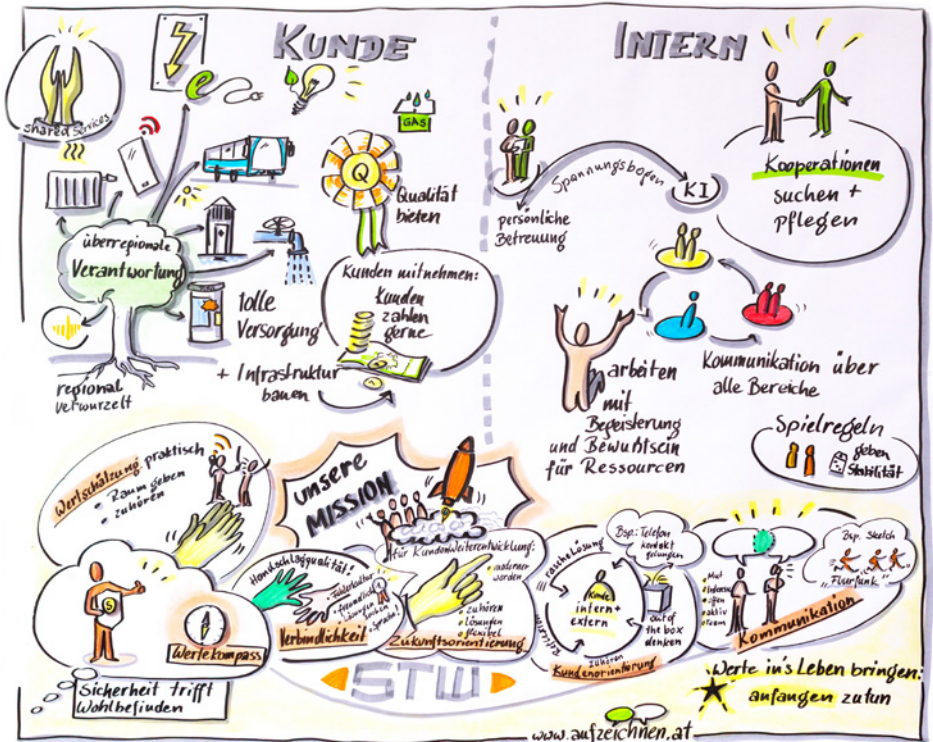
KUNDE

INTERN

shared services

e

GAS

Q

Qualität bieten

überregionale Verantwortung

tolle Versorgung

Kunden mitnehmen: Kunden zahlen gerne

+ Infrastruktur bauen

regional verwurzelt

persönliche Betreuung

Spannungsbogen

KI

Kooperationen suchen + pflegen

arbeiten mit Begeisterung und Bewusstsein für Ressourcen

Kommunikation über alle Bereiche

Spielregeln geben Stabilität

Wertschätzung praktisch
• Raum geben
• zuhören

unsere MISSION

Sicherheit trifft Wohlbefinden

S

Wertekompass

Handschlagqualität!
• Fehlerkultur
• freundlich
• Lösungen denken
• Sprache!

Verbindlichkeit

für KundenWeiterentwicklung:
• anderer werden
• zuhören
• Lösungen
• flexibel

Zukunftsorientierung

rasche Lösung

Bsp: Telefon kontakt gelungen

Kunde intern + extern

out of the box denken

zuhören

Kundenorientierung

Mut
Information
offen
aktiv
Team

Bsp. Sketch „Flüsterfunk"

Kommunikation

Werte in's Leben bringen: anfangen zu tun

STW

www.aufzeichnen.at